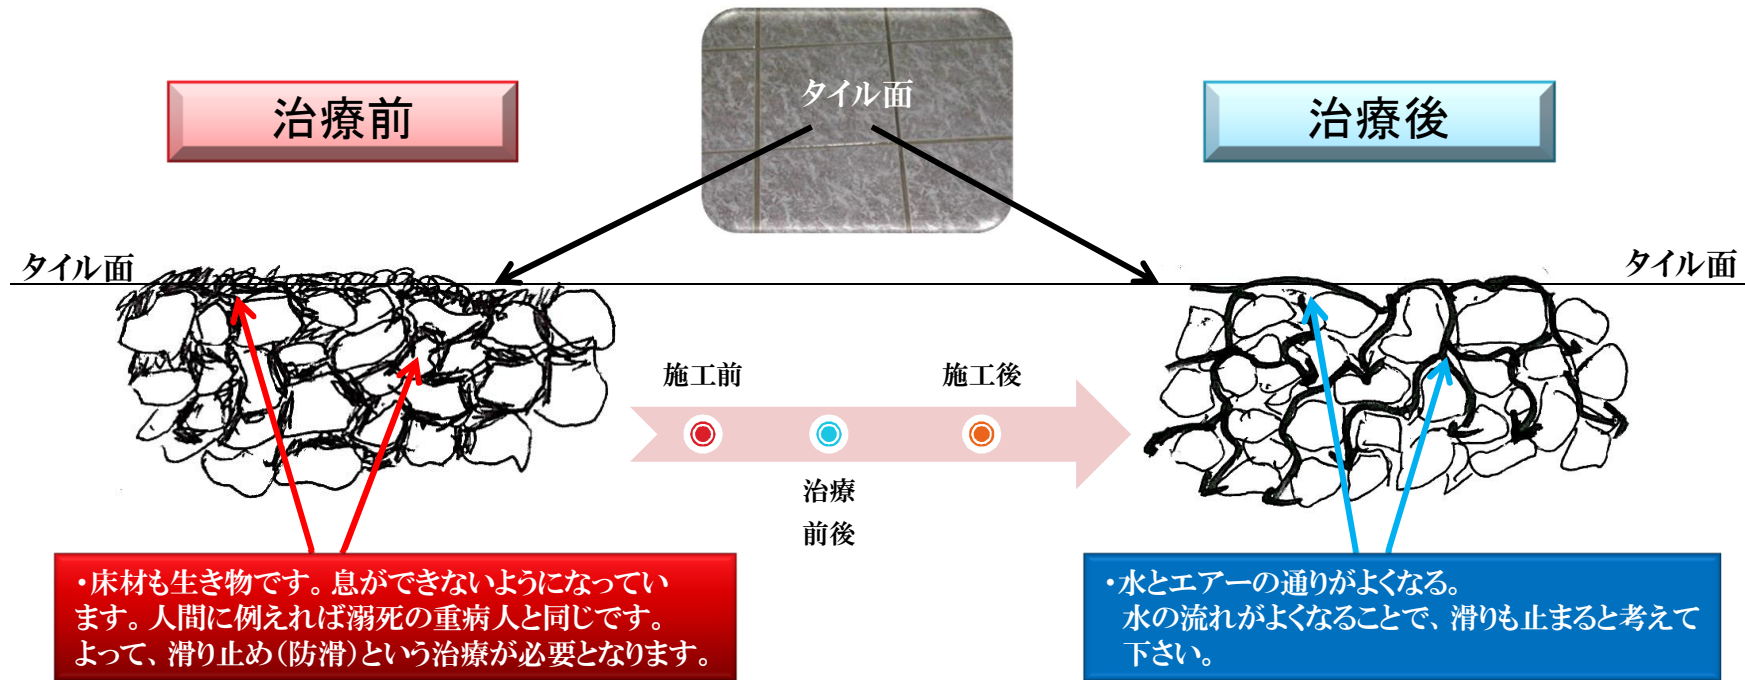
タイル面

治療前

治療後

タイル面

タイル面

施工前

施工後

治療
前後

・床材も生き物です。息ができないようになっています。人間に例えれば溺死の重病人と同じです。よって、滑り止め(防滑)という治療が必要となります。

・水とエアーの通りがよくなる。
水の流れがよくなることで、滑りも止まると考えて下さい。